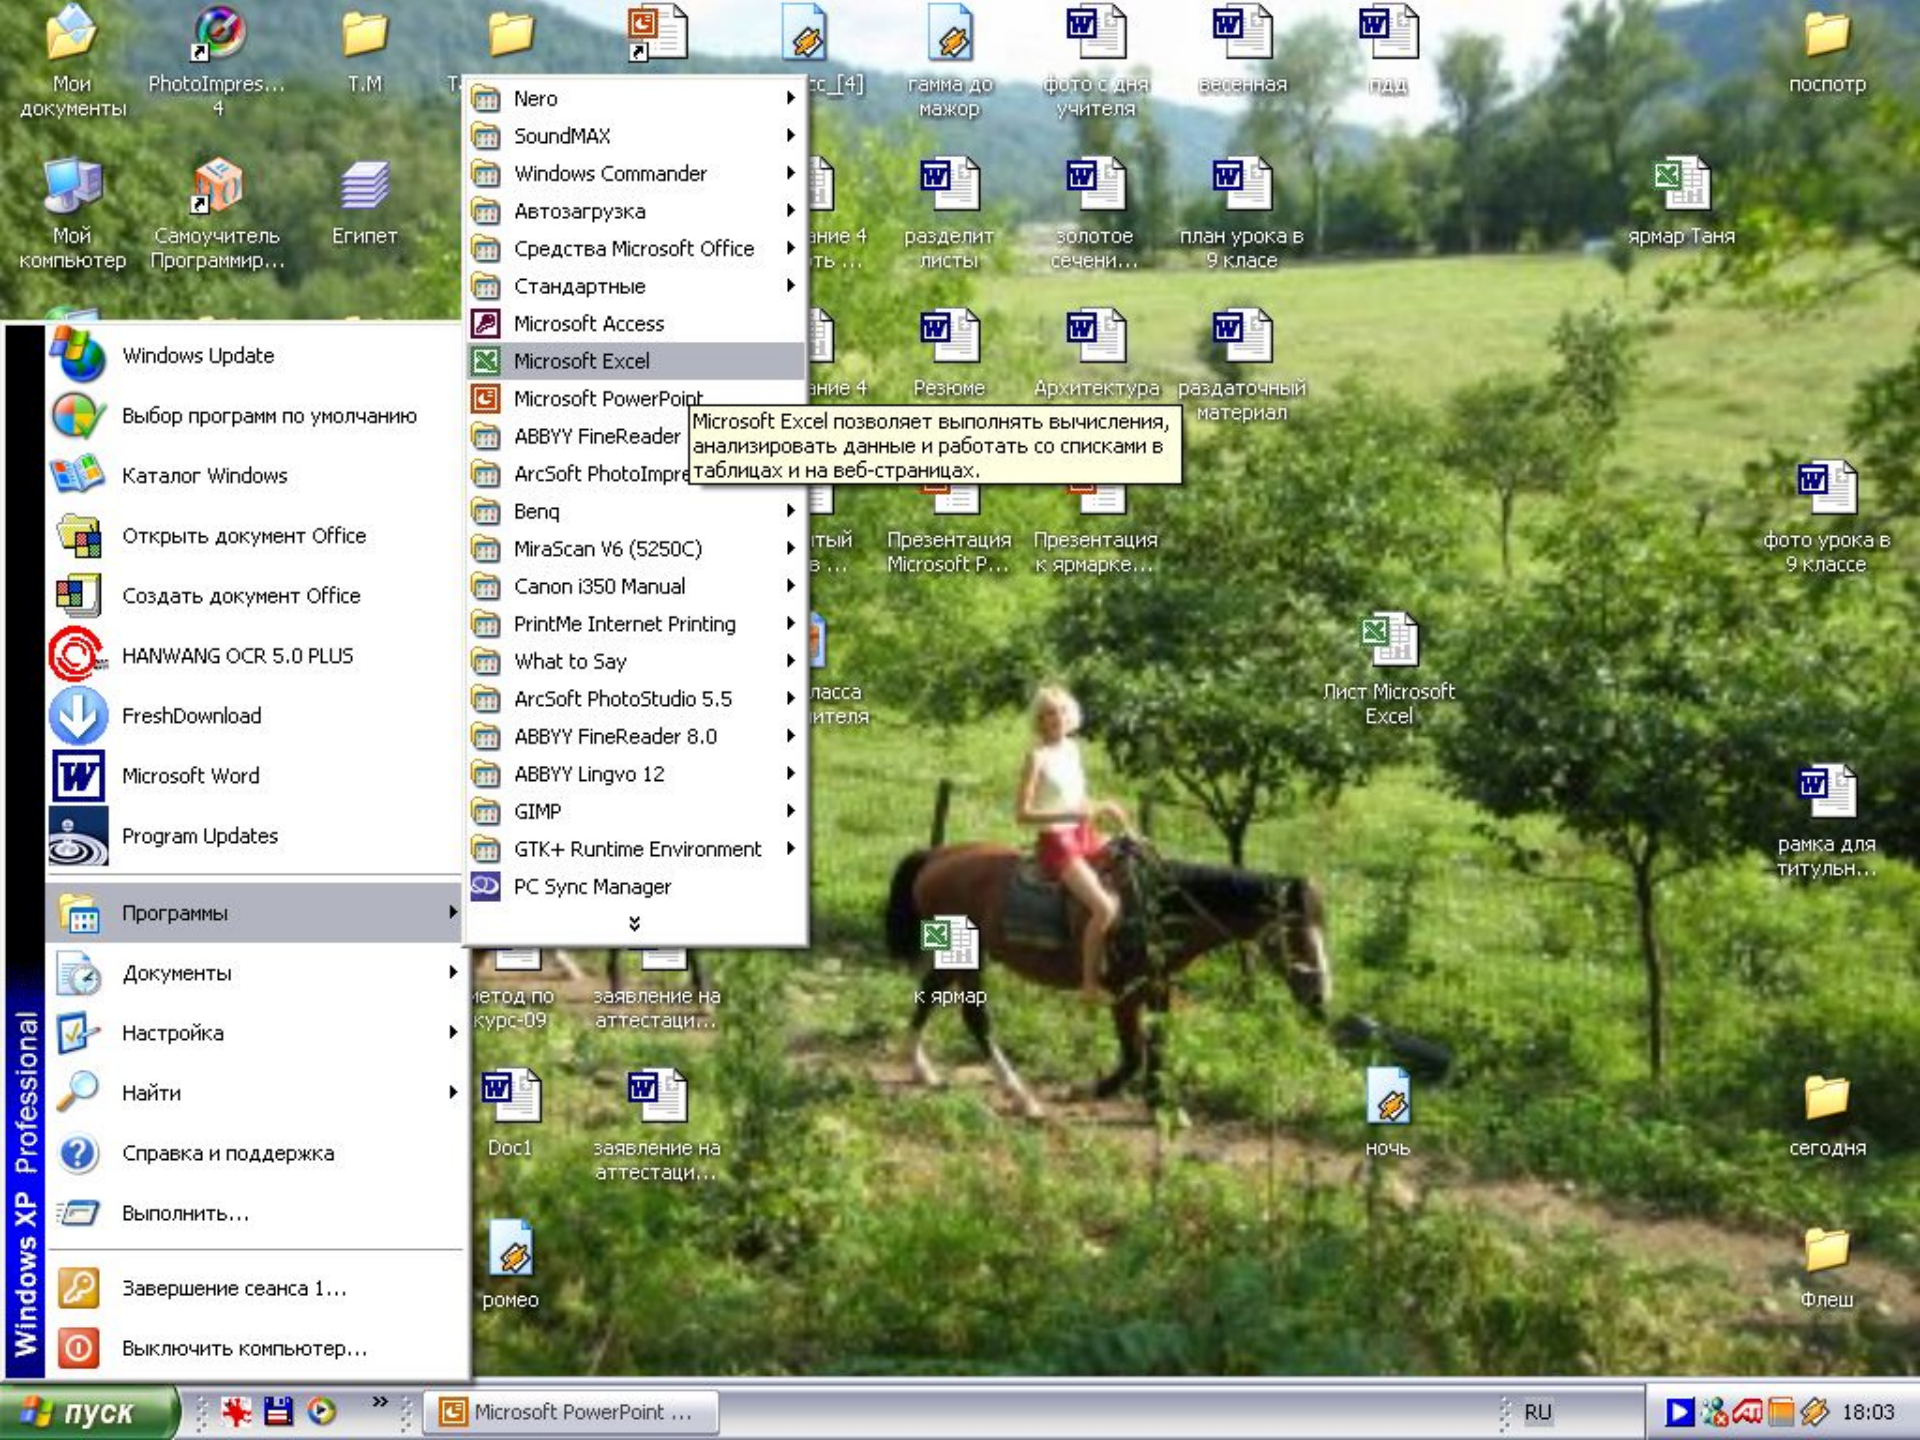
Мои документы
PhotoImpres... 4
T.M
T
cc_[4]
гамма до мажор
фото с дня учителя
весенная
пдд
поспотр
Мой компьютер
Самоучитель Программир...
Египет
ание 4 ть ...
разделит листы
золотое сечени...
план урока в 9 класе
ярмар Таня
ание 4
Резюме
Архитектура
раздаточный материал
тый з ...
Презентация Microsoft P...
Презентация к ярмарке...
фото урока в 9 классе
ласса ителя
Лист Microsoft Excel
рамка для титульн...
етод по курс-09
заявление на аттестаци...
к ярмар
Doc1
заявление на аттестаци...
ночь
сегодня
ромео
Флеш

Nero
SoundMAX
Windows Commander
Автозагрузка
Средства Microsoft Office
Стандартные
Microsoft Access
Microsoft Excel
Microsoft PowerPoint
ABBYY FineReader
ArcSoft PhotoImpre
Benq
MiraScan V6 (5250C)
Canon i350 Manual
PrintMe Internet Printing
What to Say
ArcSoft PhotoStudio 5.5
ABBYY FineReader 8.0
ABBYY Lingvo 12
GIMP
GTK+ Runtime Environment
PC Sync Manager

Microsoft Excel позволяет выполнять вычисления, анализировать данные и работать со списками в таблицах и на веб-страницах.

Windows Update
Выбор программ по умолчанию
Каталог Windows
Открыть документ Office
Создать документ Office
HANWANG OCR 5.0 PLUS
FreshDownload
Microsoft Word
Program Updates
Программы
Документы
Настройка
Найти
Справка и поддержка
Выполнить...
Завершение сеанса 1...
Выключить компьютер...

Windows XP Professional

пуск
Microsoft PowerPoint ...
RU
18:03